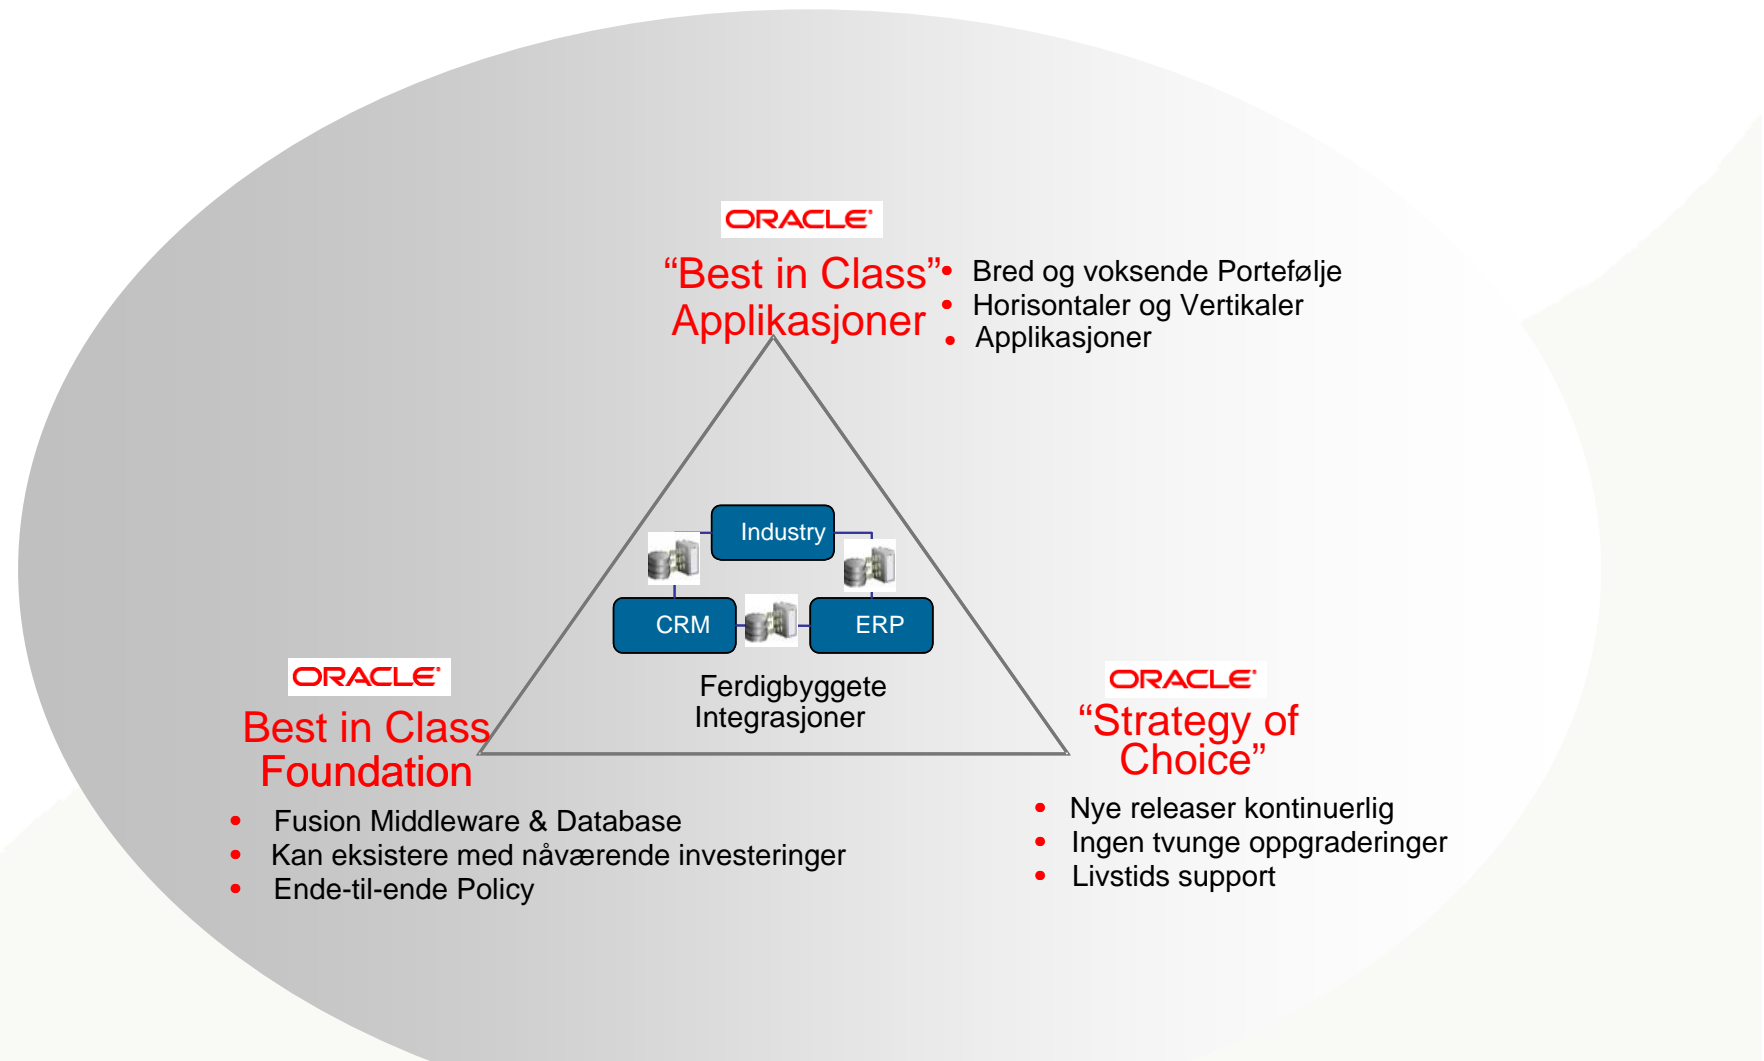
ORACLE
"Best in Class"
Applikasjoner

- Bred og voksende Portefølje
- Horisontaler og Vertikaler
- Applikasjoner

Industry
CRM
ERP

Ferdigbyggete Integrasjoner

ORACLE
Best in Class
Foundation

- Fusion Middleware & Database
- Kan eksistere med nåværende investeringer
- Ende-til-ende Policy

ORACLE
"Strategy of Choice"

- Nye releaser kontinuerlig
- Ingen tvunge oppgraderinger
- Livstids support